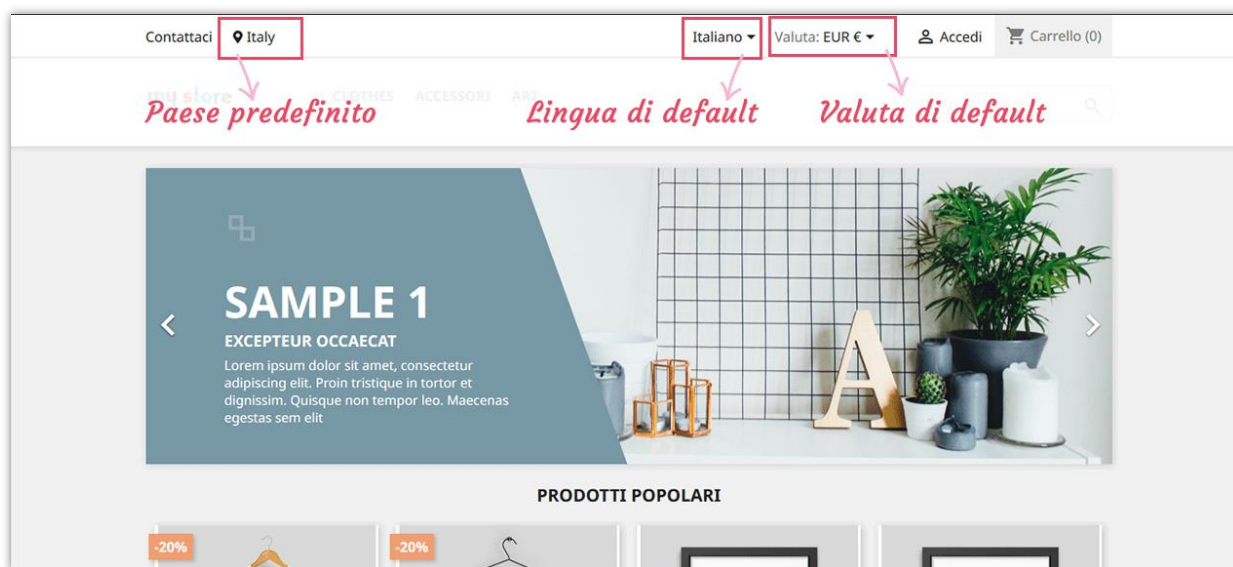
Contattaci Italy

Italiano Valuta: EUR € Accedi Carrello (0)

Paese predefinito Lingua di default Valuta di default

my store CLOTHES ACCESSORI ART

SAMPLE 1

EXCEPTEUR OCCAECAT

Lorem ipsum dolor sit amet, consectetur adipiscing elit. Proin tristique in tortor et dignissim. Quisque non tempor leo. Maecenas egestas sem elit

PRODOTTI POPOLARI

-20%

-20%